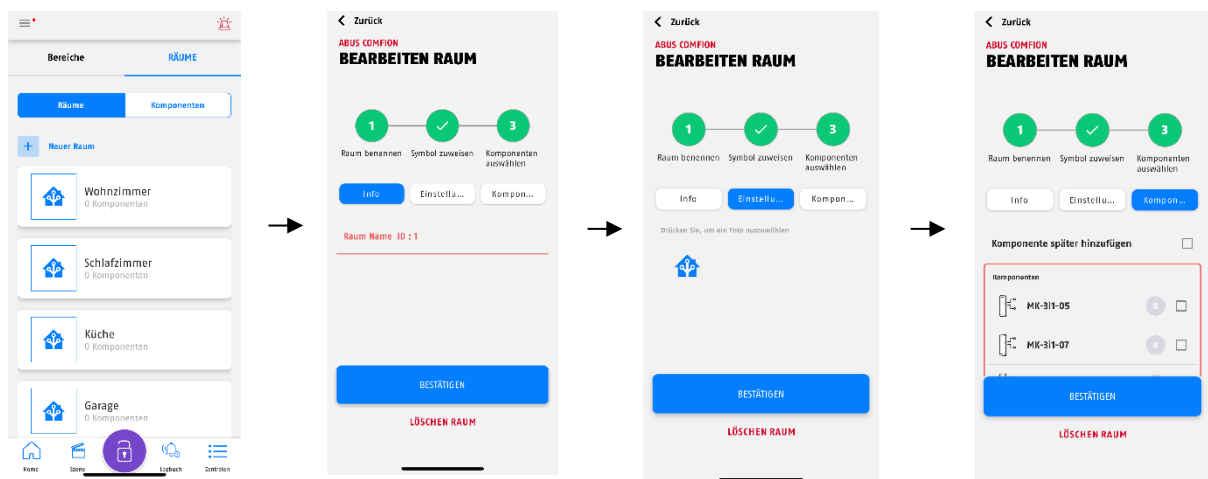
Bereiche
RÄUME
Räume
Komponenten
+ Neuer Raum
Wohnzimmer
0 Komponenten
Schlafzimmer
0 Komponenten
Küche
0 Komponenten
Garage
0 Komponenten
Home
Szene
Logbuch
Zentrale

< Zurück
ABUS COMFION
BEARBEITEN RAUM
1
Raum benennen
Symbol zuweisen
3
Komponenten auswählen
Info
Einstell...
Kompon...
Raum Name ID : 1
BESTÄTIGEN
LÖSCHEN RAUM

< Zurück
ABUS COMFION
BEARBEITEN RAUM
1
Raum benennen
Symbol zuweisen
3
Komponenten auswählen
Info
Einstellu...
Kompon...
Drücken Sie, um ein Foto auszuwählen
BESTÄTIGEN
LÖSCHEN RAUM

< Zurück
ABUS COMFION
BEARBEITEN RAUM
1
Raum benennen
Symbol zuweisen
3
Komponenten auswählen
Info
Einstellu...
Kompon...
Komponente später hinzufügen
Komponenten
MK-311-05
MK-311-07
BESTÄTIGEN
LÖSCHEN RAUM